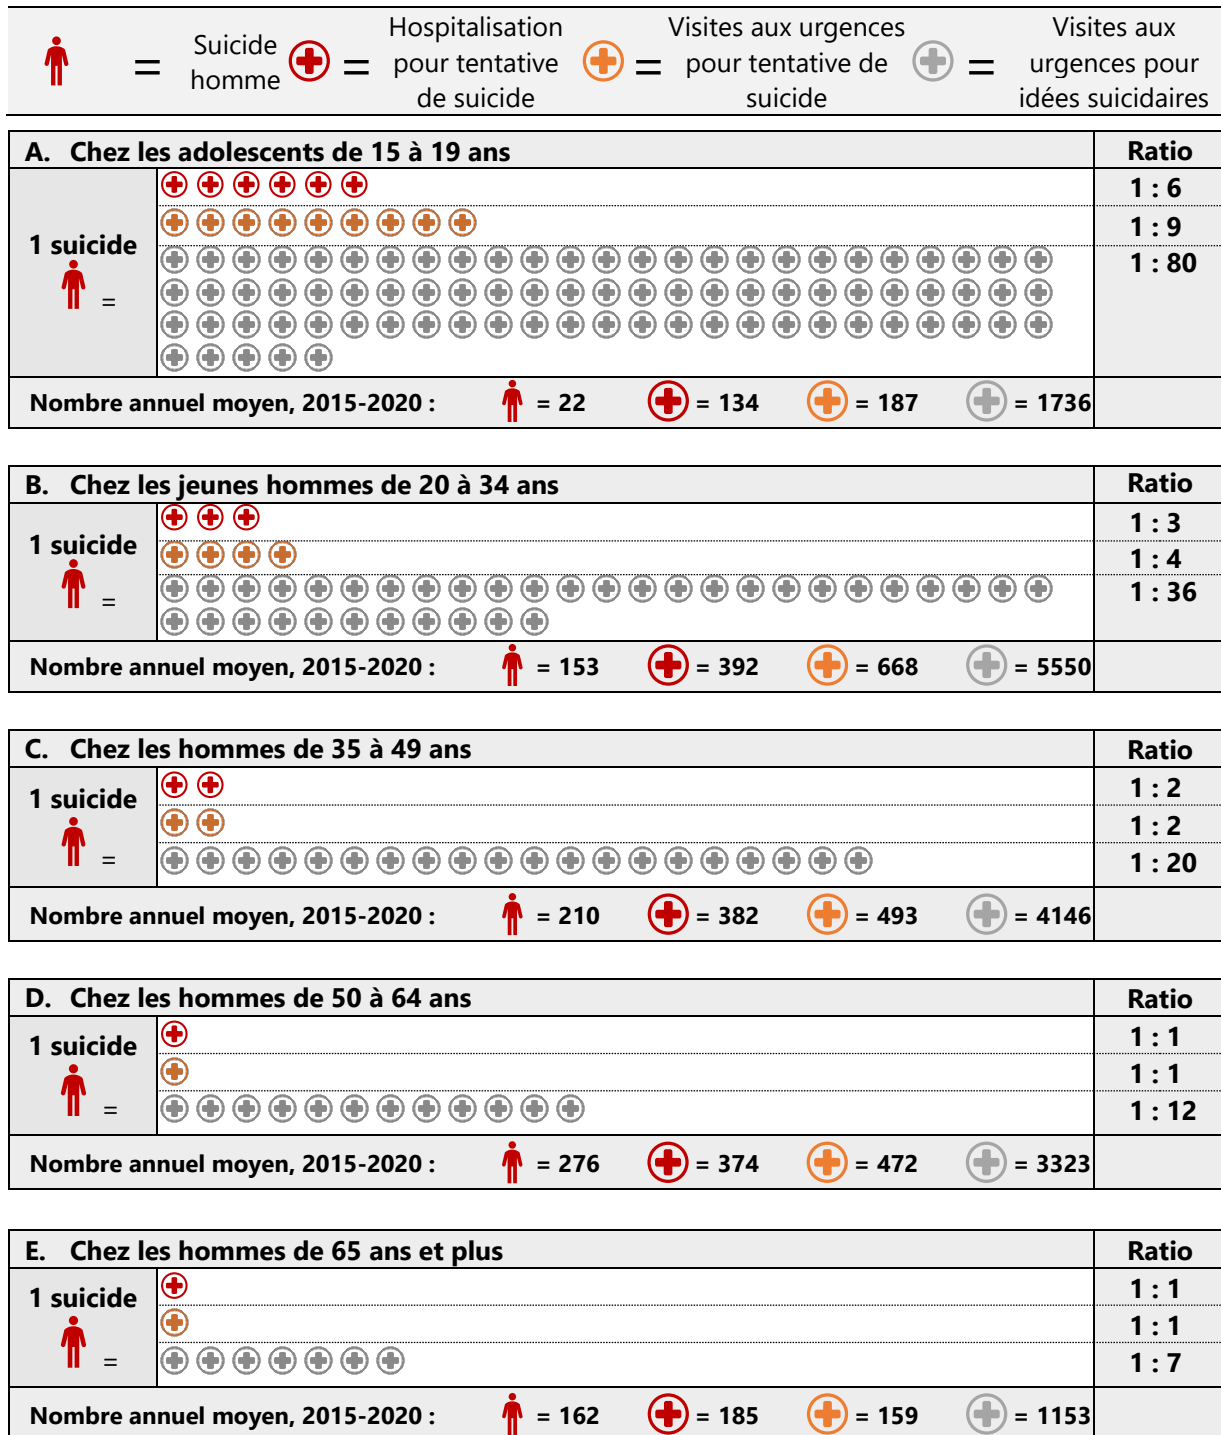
= Suicide homme = Hospitalisation pour tentative de suicide = Visites aux urgences pour tentative de suicide = Visites aux urgences pour idées suicidaires

| A. Chez les adolescents de 15 à 19 ans | Ratio |
|---|---|
| 1 suicide = | 1 : 6 |
| | 1 : 9 |
| | 1 : 80 |
| Nombre annuel moyen, 2015-2020 : = 22 = 134 = 187 = 1736 | |

| B. Chez les jeunes hommes de 20 à 34 ans | Ratio |
|---|---|
| 1 suicide = | 1 : 3 |
| | 1 : 4 |
| | 1 : 36 |
| Nombre annuel moyen, 2015-2020 : = 153 = 392 = 668 = 5550 | |

| C. Chez les hommes de 35 à 49 ans | Ratio |
|---|---|
| 1 suicide = | 1 : 2 |
| | 1 : 2 |
| | 1 : 20 |
| Nombre annuel moyen, 2015-2020 : = 210 = 382 = 493 = 4146 | |

| D. Chez les hommes de 50 à 64 ans | Ratio |
|---|---|
| 1 suicide = | 1 : 1 |
| | 1 : 1 |
| | 1 : 12 |
| Nombre annuel moyen, 2015-2020 : = 276 = 374 = 472 = 3323 | |

| E. Chez les hommes de 65 ans et plus | Ratio |
|---|---|
| 1 suicide = | 1 : 1 |
| | 1 : 1 |
| | 1 : 7 |
| Nombre annuel moyen, 2015-2020 : = 162 = 185 = 159 = 1153 | |